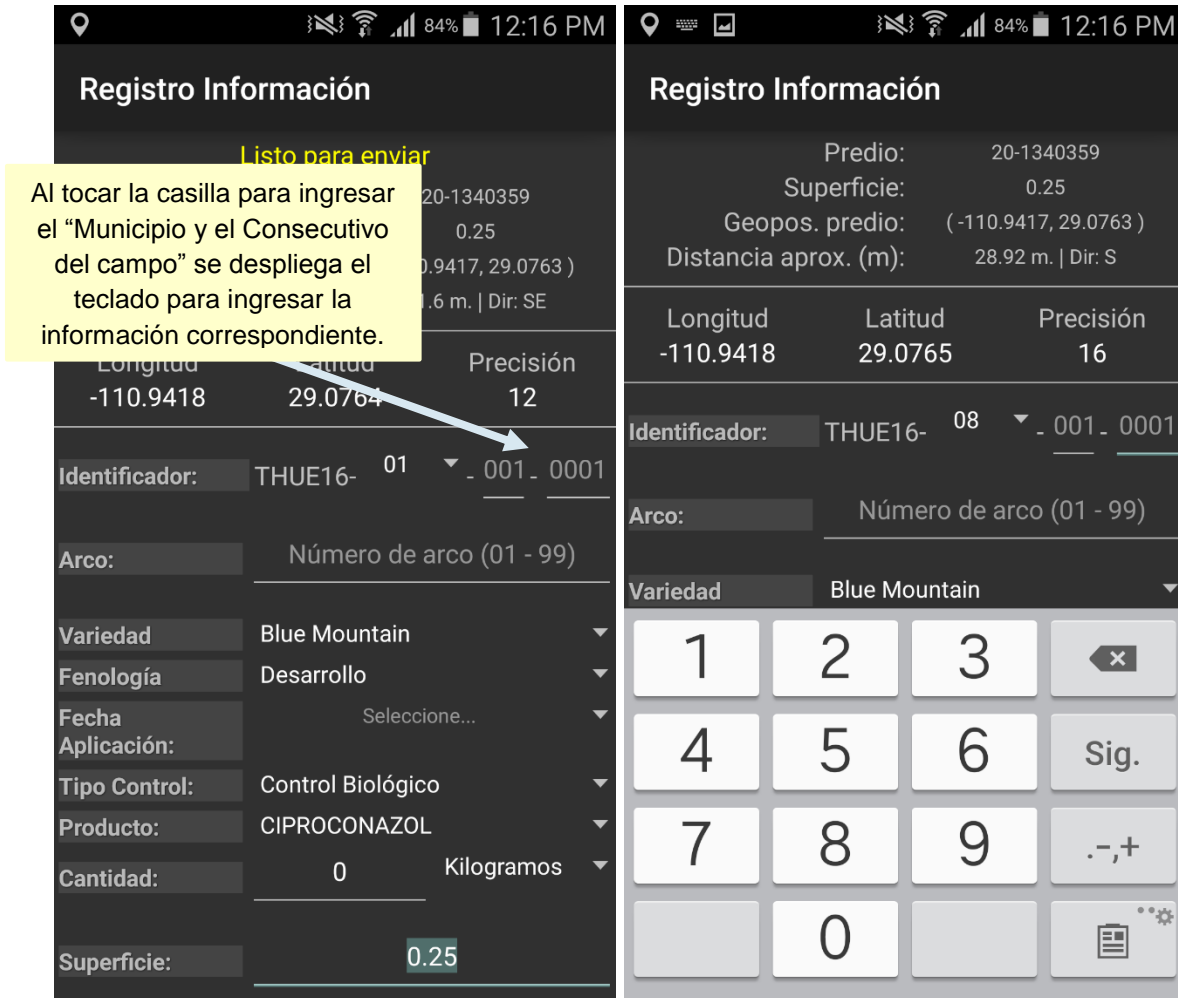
84% 12:16 PM

Registro Información

Listo para enviar

Al tocar la casilla para ingresar el “Municipio y el Consecutivo del campo” se despliega el teclado para ingresar la información correspondiente.

20-1340359
0.25
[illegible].9417, 29.0763 )
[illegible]1.6 m. | Dir: SE

Longitud
-110.9418

Latitud
29.0764

Precisión
12

Identificador: THUE16- 01 - 001 - 0001

Arco: Número de arco (01 - 99)

Variedad Blue Mountain

Fenología Desarrollo

Fecha Aplicación: Seleccione...

Tipo Control: Control Biológico

Producto: CIPROCONAZOL

Cantidad: 0 Kilogramos

Superficie: 0.25

84% 12:16 PM

Registro Información

Predio: 20-1340359
Superficie: 0.25
Geopos. predio: ( -110.9417, 29.0763 )
Distancia aprox. (m): 28.92 m. | Dir: S

Longitud
-110.9418

Latitud
29.0765

Precisión
16

Identificador: THUE16- 08 - 001 - 0001

Arco: Número de arco (01 - 99)

Variedad Blue Mountain

1 2 3
4 5 6 Sig.
7 8 9 .-,+
0